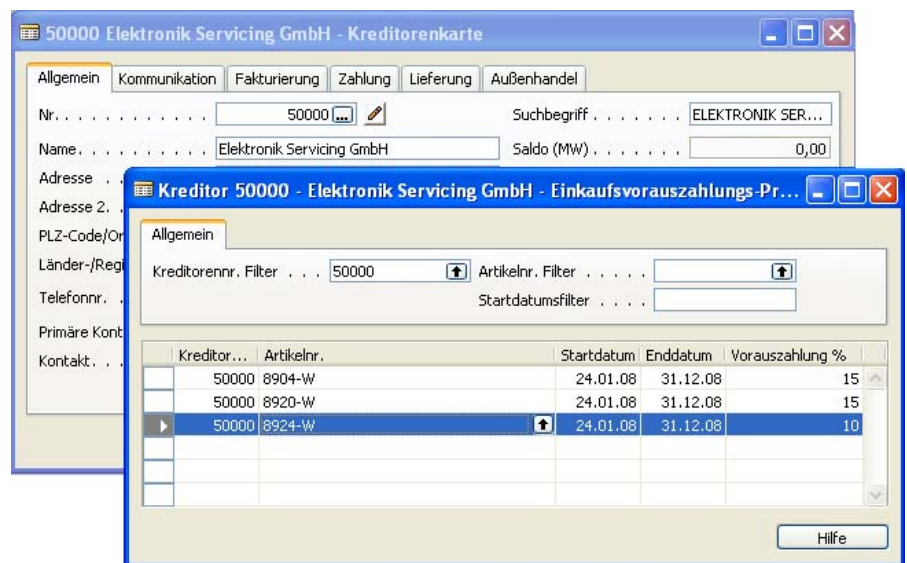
50000 Elektronik Servicing GmbH - Kreditorenkarte

Allgemein | Kommunikation | Fakturierung | Zahlung | Lieferung | Außenhandel

Nr. . . . . . . . . . . . 50000
Suchbegriff . . . . . . . ELEKTRONIK SER...
Name. . . . . . . . . . Elektronik Servicing GmbH
Saldo (MW) . . . . . . . 0,00
Adresse . .
Adresse 2. .
PLZ-Code/Or
Länder-/Regi
Telefonnr. .
Primäre Kont
Kontakt. . .

Kreditor 50000 - Elektronik Servicing GmbH - Einkaufsvorauszahlungs-Pr...

Allgemein

Kreditorennr. Filter . . . 50000
Artikelnr. Filter . . . . .
Startdatumsfilter . . . .

| Kreditor... | Artikelnr. | Startdatum | Enddatum | Vorauszahlung % |
|---|---|---|---|---|
| 50000 | 8904-W | 24.01.08 | 31.12.08 | 15 |
| 50000 | 8920-W | 24.01.08 | 31.12.08 | 15 |
| 50000 | 8924-W | 24.01.08 | 31.12.08 | 10 |
| | | | | |
| | | | | |
| | | | | |

Hilfe